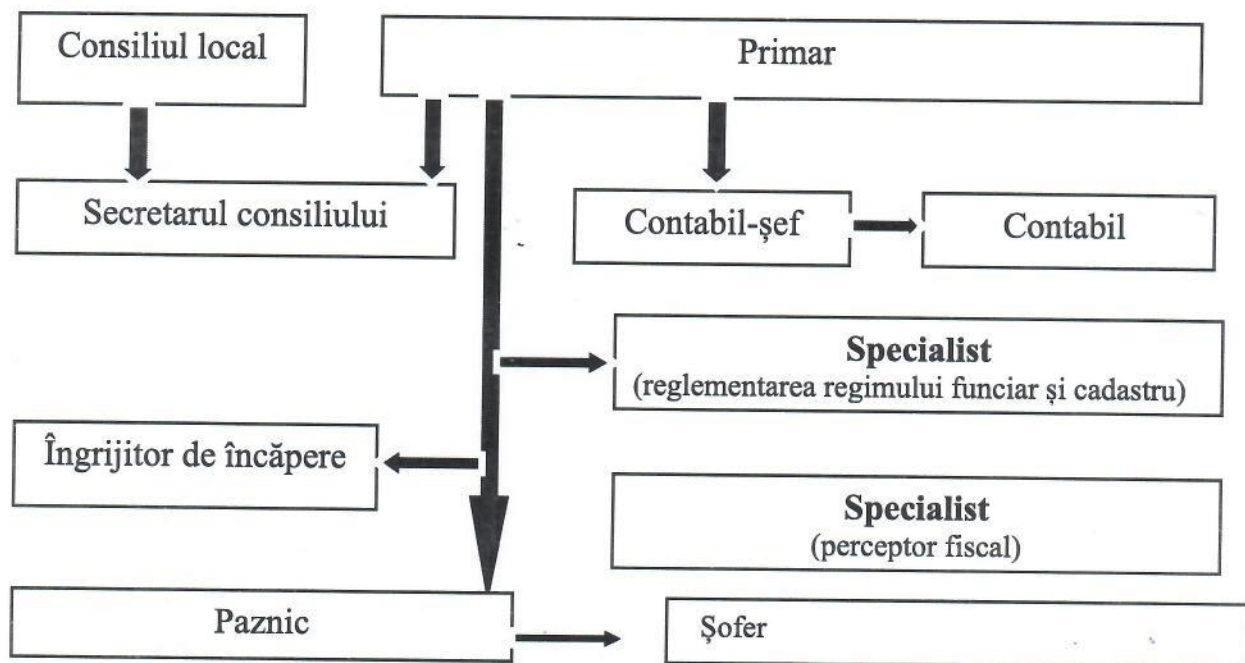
Consiliul local

Primar

Secretarul consiliului

Contabil-şef

Contabil

**Specialist**
(reglementarea regimului funciar şi cadastru)

Îngrijitor de încăpere

**Specialist**
(perceptor fiscal)

Paznic

Şofer